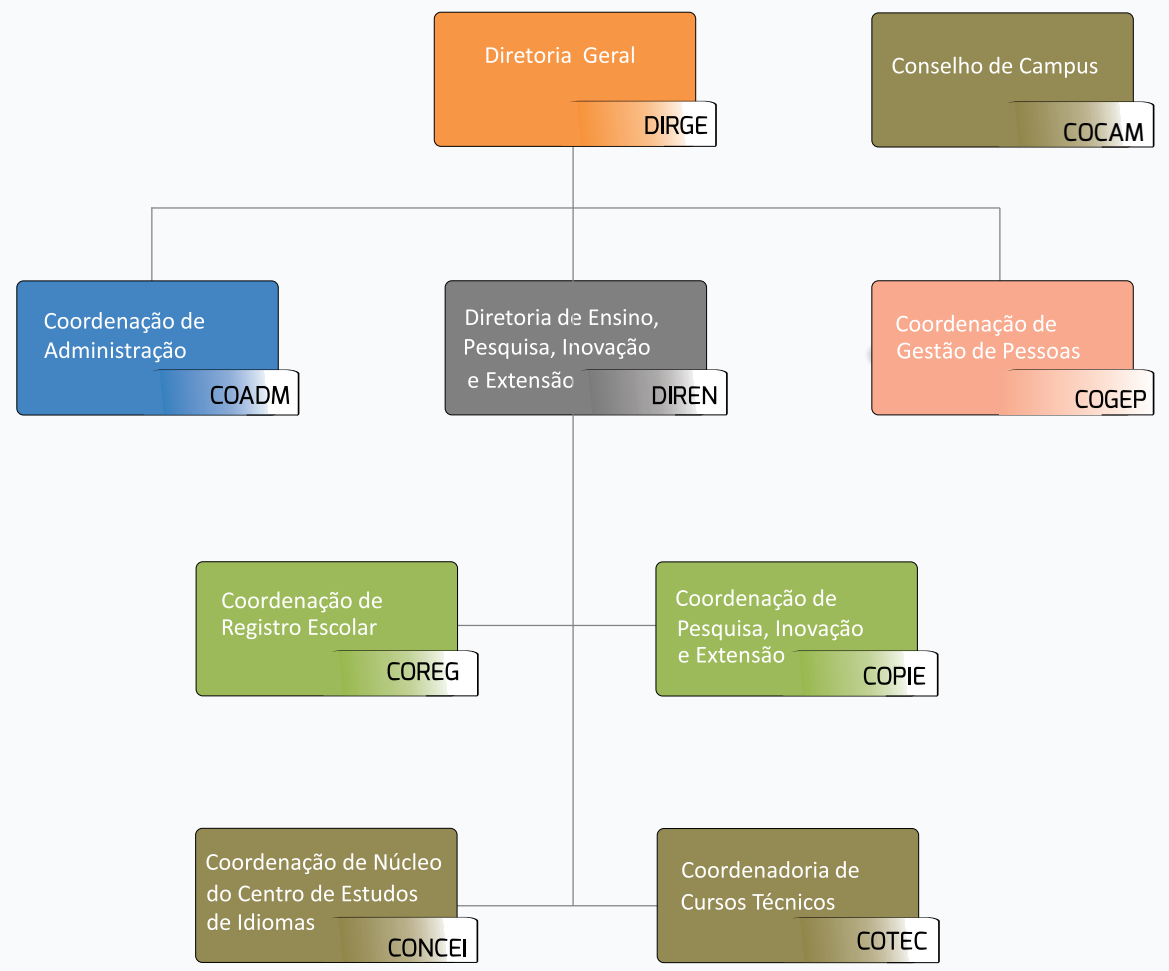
Diretoria Geral
DIRGE

Conselho de Campus
COCAM

Coordenação de Administração
COADM

Diretoria de Ensino, Pesquisa, Inovação e Extensão
DIREN

Coordenação de Gestão de Pessoas
COGEP

Coordenação de Registro Escolar
COREG

Coordenação de Pesquisa, Inovação e Extensão
COPIE

Coordenação de Núcleo do Centro de Estudos de Idiomas
CONCEI

Coordenadoria de Cursos Técnicos
COTEC